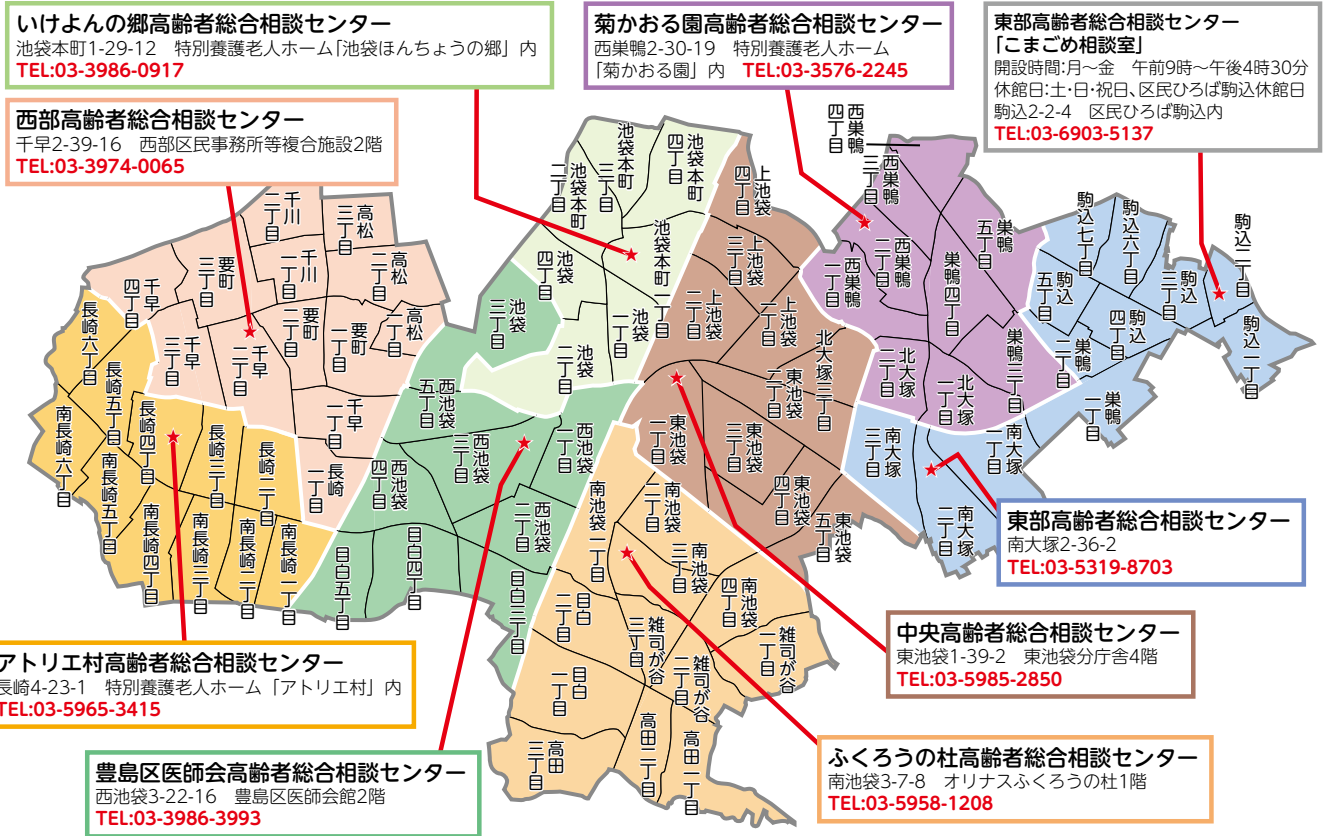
いけよんの郷高齢者総合相談センター
池袋本町1-29-12　特別養護老人ホーム「池袋ほんちょうの郷」内
TEL:03-3986-0917

菊かおる園高齢者総合相談センター
西巣鴨2-30-19　特別養護老人ホーム「菊かおる園」内　TEL:03-3576-2245

東部高齢者総合相談センター「こまごめ相談室」
開設時間:月～金　午前9時～午後4時30分
休館日:土・日・祝日、区民ひろば駒込休館日
駒込2-2-4　区民ひろば駒込内
TEL:03-6903-5137

西部高齢者総合相談センター
千早2-39-16　西部区民事務所等複合施設2階
TEL:03-3974-0065

池袋本町四丁目
池袋本町三丁目
池袋本町二丁目
池袋本町一丁目
上池袋四丁目
上池袋三丁目
上池袋二丁目
上池袋一丁目
池袋四丁目
池袋三丁目
池袋二丁目
池袋一丁目
西巣鴨四丁目
西巣鴨三丁目
西巣鴨二丁目
西巣鴨一丁目
巣鴨五丁目
巣鴨四丁目
巣鴨三丁目
巣鴨二丁目
巣鴨一丁目
駒込七丁目
駒込六丁目
駒込五丁目
駒込四丁目
駒込三丁目
駒込二丁目
駒込一丁目
千川二丁目
千川一丁目
高松三丁目
高松二丁目
高松一丁目
要町三丁目
要町二丁目
要町一丁目
千早四丁目
千早三丁目
千早二丁目
千早一丁目
長崎六丁目
長崎五丁目
長崎四丁目
長崎三丁目
長崎二丁目
長崎一丁目
南長崎六丁目
南長崎五丁目
南長崎四丁目
南長崎三丁目
南長崎二丁目
南長崎一丁目
西池袋五丁目
西池袋四丁目
西池袋三丁目
西池袋二丁目
西池袋一丁目
北大塚三丁目
北大塚二丁目
北大塚一丁目
東池袋五丁目
東池袋四丁目
東池袋三丁目
東池袋二丁目
東池袋一丁目
南大塚三丁目
南大塚二丁目
南大塚一丁目
南池袋四丁目
南池袋三丁目
南池袋二丁目
南池袋一丁目
目白五丁目
目白四丁目
目白三丁目
目白二丁目
目白一丁目
雑司が谷三丁目
雑司が谷二丁目
雑司が谷一丁目
高田三丁目
高田二丁目
高田一丁目

東部高齢者総合相談センター
南大塚2-36-2
TEL:03-5319-8703

中央高齢者総合相談センター
東池袋1-39-2　東池袋分庁舎4階
TEL:03-5985-2850

アトリエ村高齢者総合相談センター
長崎4-23-1　特別養護老人ホーム「アトリエ村」内
TEL:03-5965-3415

豊島区医師会高齢者総合相談センター
西池袋3-22-16　豊島区医師会館2階
TEL:03-3986-3993

ふくろうの杜高齢者総合相談センター
南池袋3-7-8　オリナスふくろうの杜1階
TEL:03-5958-1208